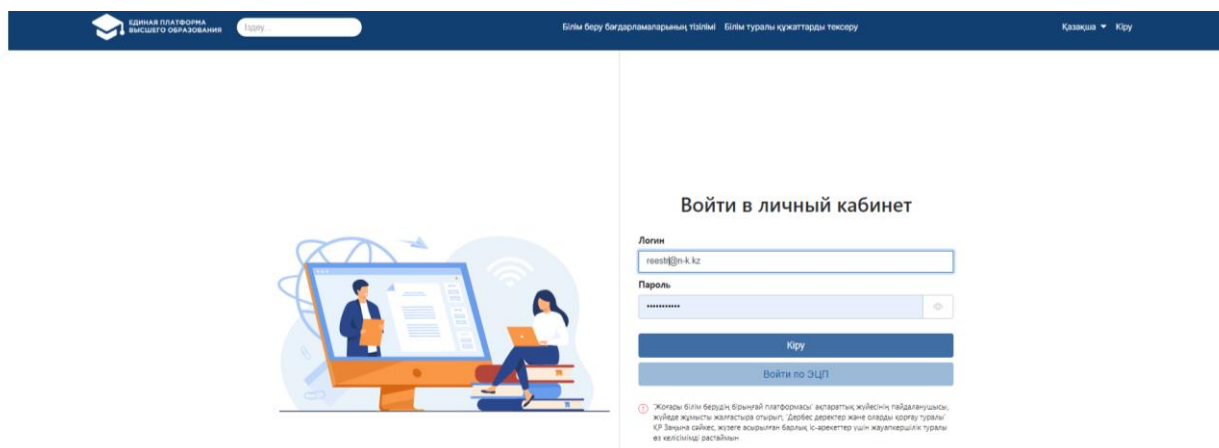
ЕДИНАЯ ПЛАТФОРМА ВЫСШЕГО ОБРАЗОВАНИЯ

Іздеу...

Білім беру бағдарламаларының тізілімі  Білім туралы құжаттарды тексеру

Қазақша ▾  Кіру

Войти в личный кабинет

Логин

reestr@n-k.kz

Пароль

•••••••••••

Кіру

Войти по ЭЦП

'Жоғары білім берудің бірыңғай платформасы' ақпараттық жүйесінің пайдаланушысы, жүйеде жұмысты жалғастыра отырып, 'Дербес деректер және оларды қорғау туралы' ҚР Заңына сәйкес, жүзеге асырылған барлық іс-әрекеттер үшін жауапкершілік туралы өз келісімімді растаймын